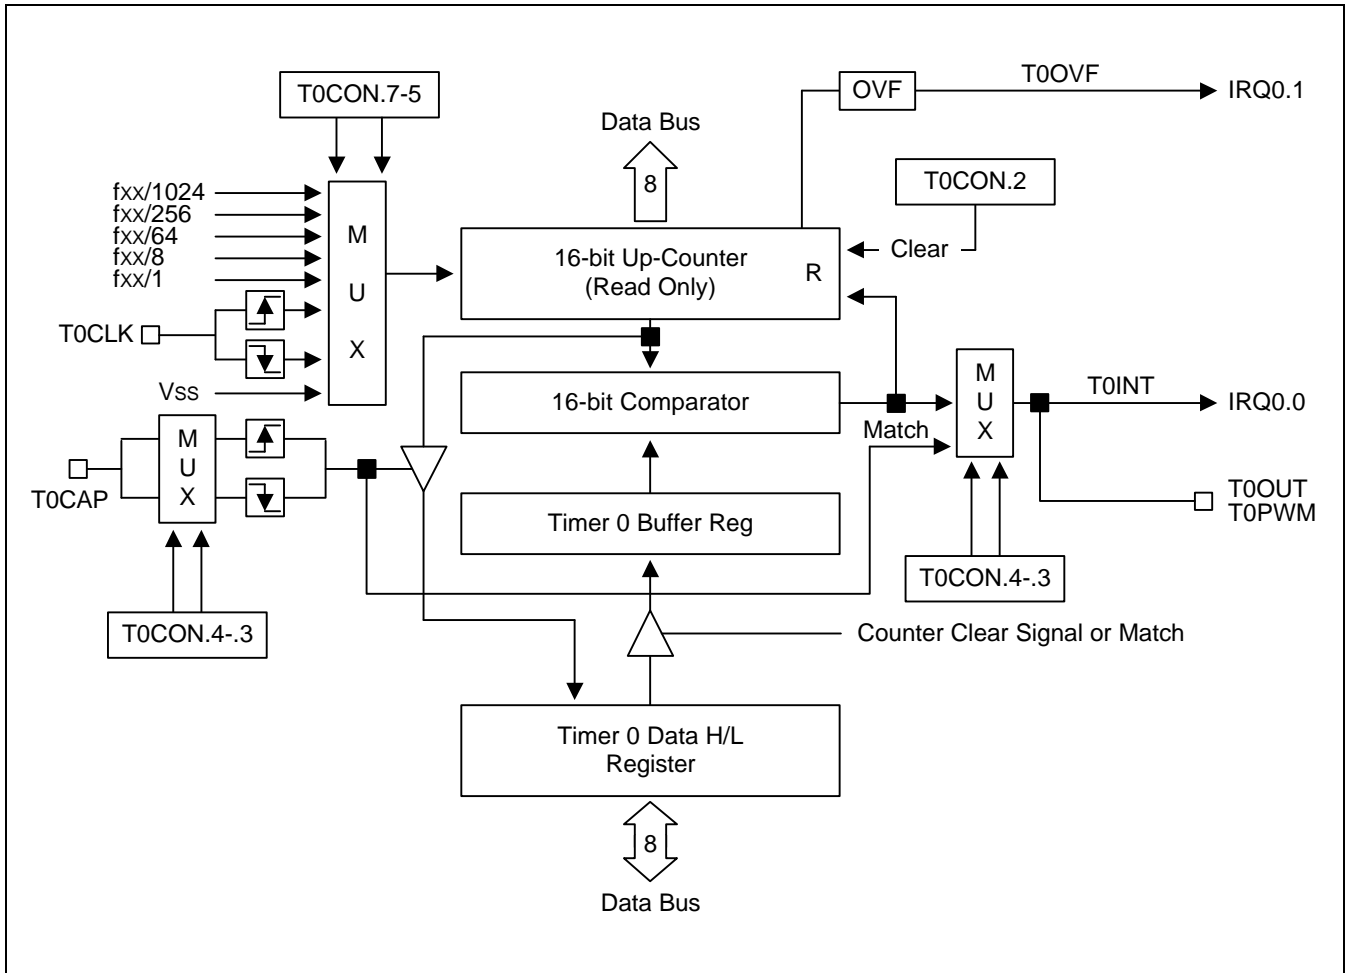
T0CON.7-5

fxx/1024
fxx/256
fxx/64
fxx/8
fxx/1

M
U
X

T0CLK

Vss

Data Bus

8

OVF

T0OVF

IRQ0.1

T0CON.2

16-bit Up-Counter
(Read Only)

R

Clear

16-bit Comparator

M
U
X

T0INT

IRQ0.0

Match

M
U
X

T0CAP

Timer 0 Buffer Reg

T0OUT
T0PWM

T0CON.4-.3

T0CON.4-.3

Counter Clear Signal or Match

Timer 0 Data H/L
Register

8

Data Bus